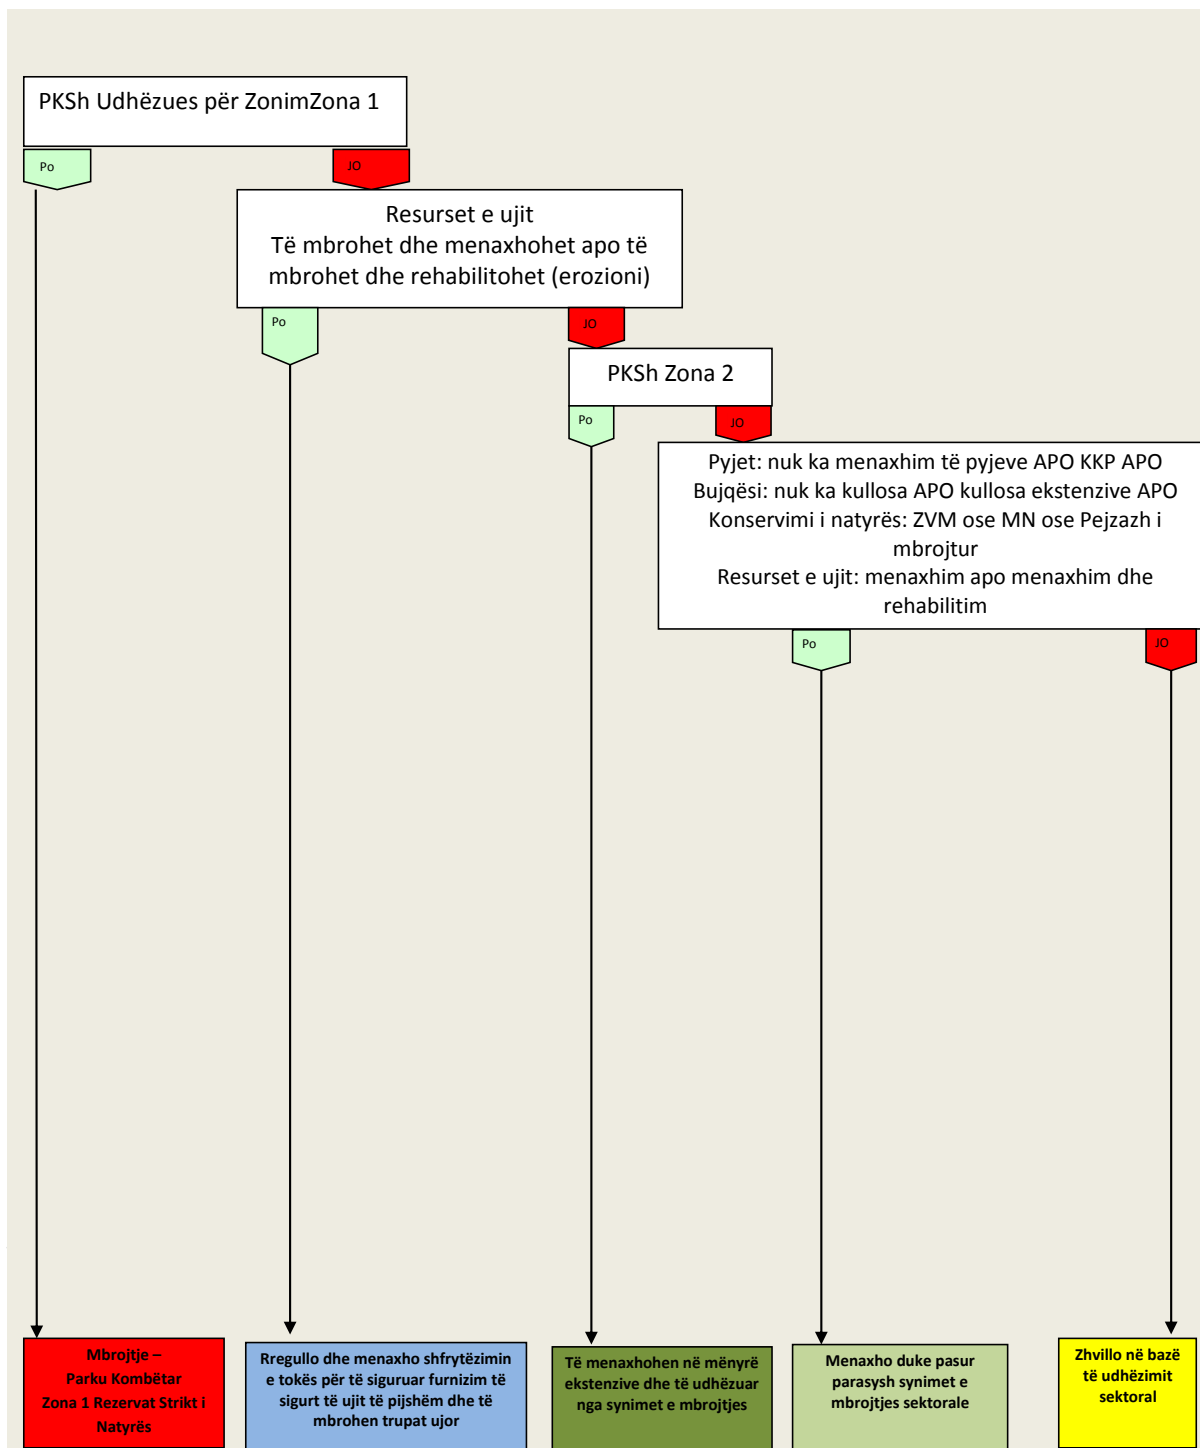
PKSh Udhëzues për ZonimZona 1

Po

JO

Resurset e ujit
Të mbrohet dhe menaxhohet apo të mbrohet dhe rehabilitohet (erozioni)

Po

JO

PKSh Zona 2

Po

JO

Pyjet: nuk ka menaxhim të pyjeve APO KKP APO
Bujqësi: nuk ka kullosa APO kullosa ekstenzive APO
Konservimi i natyrës: ZVM ose MN ose Pejzazh i mbrojtur
Resurset e ujit: menaxhim apo menaxhim dhe rehabilitim

Po

JO

Mbrojtje – Parku Kombëtar Zona 1 Rezervat Strikt i Natyrës

Rregullo dhe menaxho shfrytëzimin e tokës për të siguruar furnizim të sigurt të ujit të pijshëm dhe të mbrohen trupat ujor

Të menaxhohen në mënyrë ekstenzive dhe të udhëzuar nga synimet e mbrojtjes

Menaxho duke pasur parasysh synimet e mbrojtjes sektorale

Zhvillo në bazë të udhëzimit sektoral